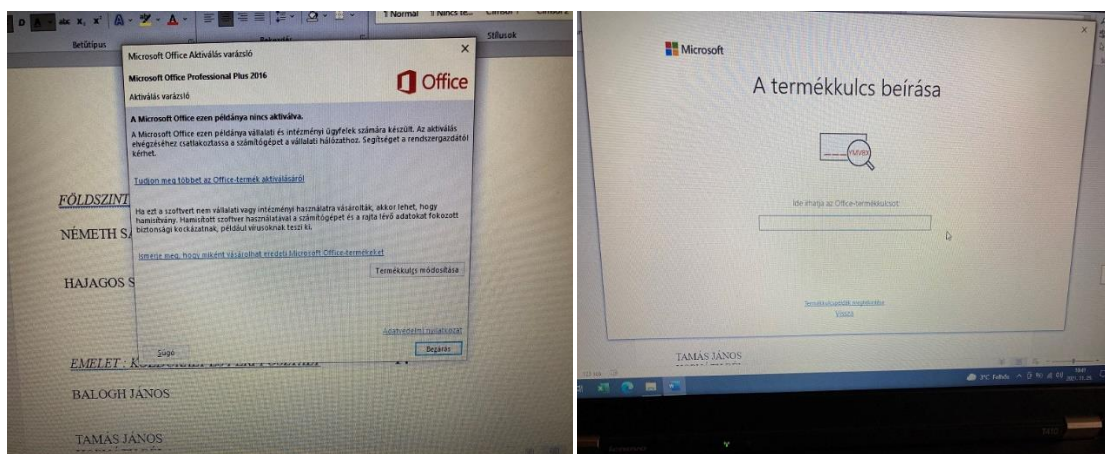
Betűtípus

Stílusok

¶ Normál ¶ Nincs té...

Microsoft Office Aktiválás varázsló

Microsoft Office Professional Plus 2016

Office

Aktiválás varázsló

A Microsoft Office ezen példánya nincs aktiválva.

A Microsoft Office ezen példánya vállalati és intézményi ügyfelek számára készült. Az aktiválás elvégzéséhez csatlakoztassa a számítógépet a vállalati hálózathoz. Segítséget a rendszergazdától kérhet.

Tudjon meg többet az Office-termék aktiválásáról

Ha ezt a szoftvert nem vállalati vagy intézményi használatra vásárolták, akkor lehet, hogy hamisítvány. Hamisított szoftver használatával a számítógépet és a rajta lévő adatokat fokozott biztonsági kockázatnak, például vírusoknak teszi ki.

Ismerje meg, hogy miként vásárolhat eredeti Microsoft Office-termékeket

Termékkulcs módosítása

Adatvédelmi nyilatkozat

Súgó

Bezárás

FÖLDSZINT

NÉMETH S

HAJAGOS S

EMELET : K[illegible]

BALOGH JÁNOS

TAMÁS JÁNOS

Microsoft

A termékkulcs beírása

Ide írhatja az Office-termékkulcsot

Termékkulccsal kapcsolatos segítség

Vissza

TAMÁS JÁNOS